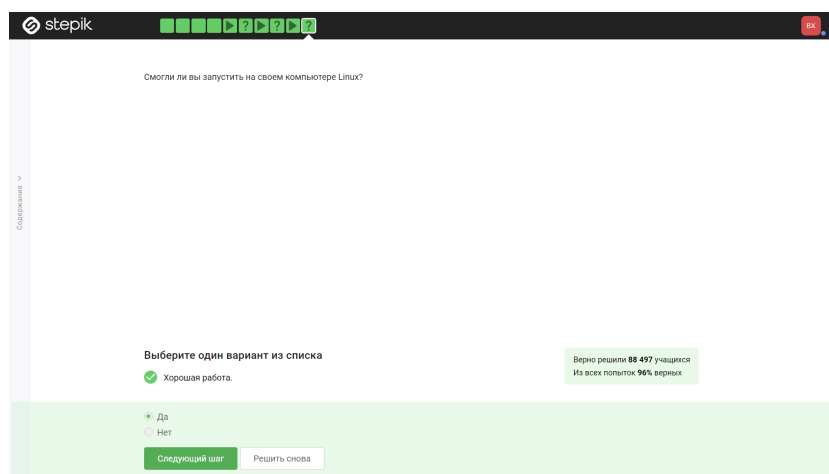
stepik

?
?
?

ВХ

Содержание >

Смогли ли вы запустить на своем компьютере Linux?

Выберите один вариант из списка

Хорошая работа.

Верно решили **88 497** учащихся
Из всех попыток **96%** верных

Да
Нет

Следующий шаг
Решить снова